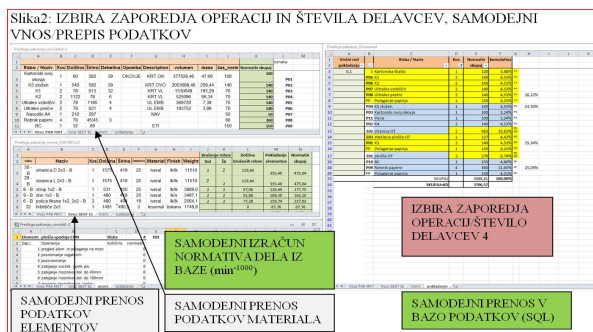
Slika2: IZBIRA ZAPOREDJA OPERACIJ IN ŠTEVILA DELAVCEV, SAMODEJNI VNOS/PREPIS PODATKOV

| Risba / Naziv | Kos | Dolžina | Širina | Debelina | Opomba | Description | volumen | masa | Gas_norm | Normativ skupaj |
|---|---|---|---|---|---|---|---|---|---|---|
| Kartonski ovoj okvirja | 1 | 60 | 582 | 39 | OKOVJE | KRT.OK | 377526,48 | 47,89 | 100 | |
| K3 zložen | 1 | 540 | 582 | 39 | | KRT.OVO | 2061069,48 | 259,44 | 140 | 140 |
| K1 | 2 | 78 | 4113 | 32 | | KRT.VL | 1530048 | 185,28 | 70 | 140 |
| K2 | 2 | 1122 | 78 | 6 | | KRT.VL | 525096 | 66,34 | 70 | 140 |
| Ukrotno | 2 | 78 | 1195 | 4 | | UL.EMB | 389728 | 7,39 | 70 | 140 |
| Ukrotno | 2 | 78 | 2420 | 4 | | UL.EMB | 193752 | 3,88 | 70 | 140 |
| Navodila A4 | 1 | 210 | 297 | | | NAV | | | 50 | 50 |
| Robnik papirni | 4 | 78 | 4045 | 5 | | | | | 90 | 360 |
| BC | 1 | 72 | | | | ETI | | | 150 | 150 |

| Kos | Naziv | Kos | Dolžina | Širina | Debelina | Material | Finish | Weight |
|---|---|---|---|---|---|---|---|---|
| 24 | stranica C 2x3 - G | 1 | 1575 | 419 | 25 | iveral | litlik | 11518 |
| 26 | stranica L 2x3 - R | 1 | 1575 | 419 | 25 | iveral | litlik | 11518 |
| 28 | strop 1x2 - B | 1 | 1579 | 419 | 18 | iveral | litlik | 38890 |
| 30 | dno 1x2 - B | 1 | 531 | 419 | 25 | iveral | litlik | 12590 |
| 32 | polica fiksna 1x2, 2x2 - B | 2 | 480 | 419 | 18 | iveral | litlik | 2564 |
| | hrbtišče 2x3 | 1 | 1481 | 1480 | 3 | | | 1748,0 |

Element: pločša spodnja-ODM
Zap. | Operacija | Količina | normativ
1 pregled elem. in polaganje na mizo
2 pozicioniranje vogalnikov
3 pozicioniranje
4 zalaganje vozičkov, globa prir.
5 zalaganje nastavkov dol. do 40mm
6 zalaganje nastavkov, dol. do 180mm

IZBIRA ZAPOREDJA OPERACIJ ŠTEVILO DELAVCEV 4

SAMODEJNI IZRAČUN NORMATIVA DELA IZ BAZE (min$^{-1000}$)

SAMODEJNI PRENOS PODATKOV ELEMENTOV

SAMODEJNI PRENOS PODATKOV MATERIALA

SAMODEJNI PRENOS V BAZO PODATKOV (SQL)